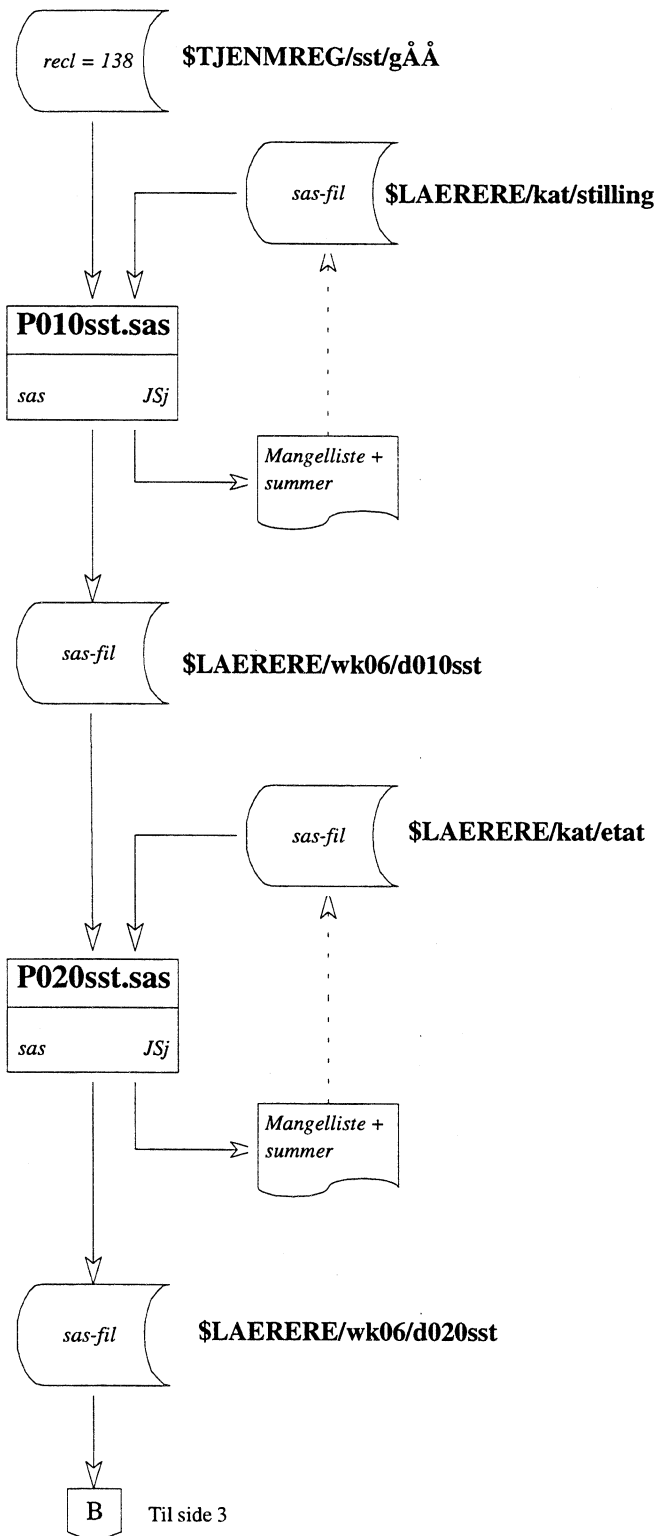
recl = 138

$TJENMREG/sst/gÅÅ

sas-fil

$LAERERE/kat/stilling

P010sst.sas

sas

JSj

Mangelliste + summer

sas-fil

$LAERERE/wk06/d010sst

sas-fil

$LAERERE/kat/etat

P020sst.sas

sas

JSj

Mangelliste + summer

sas-fil

$LAERERE/wk06/d020sst

B

Til side 3